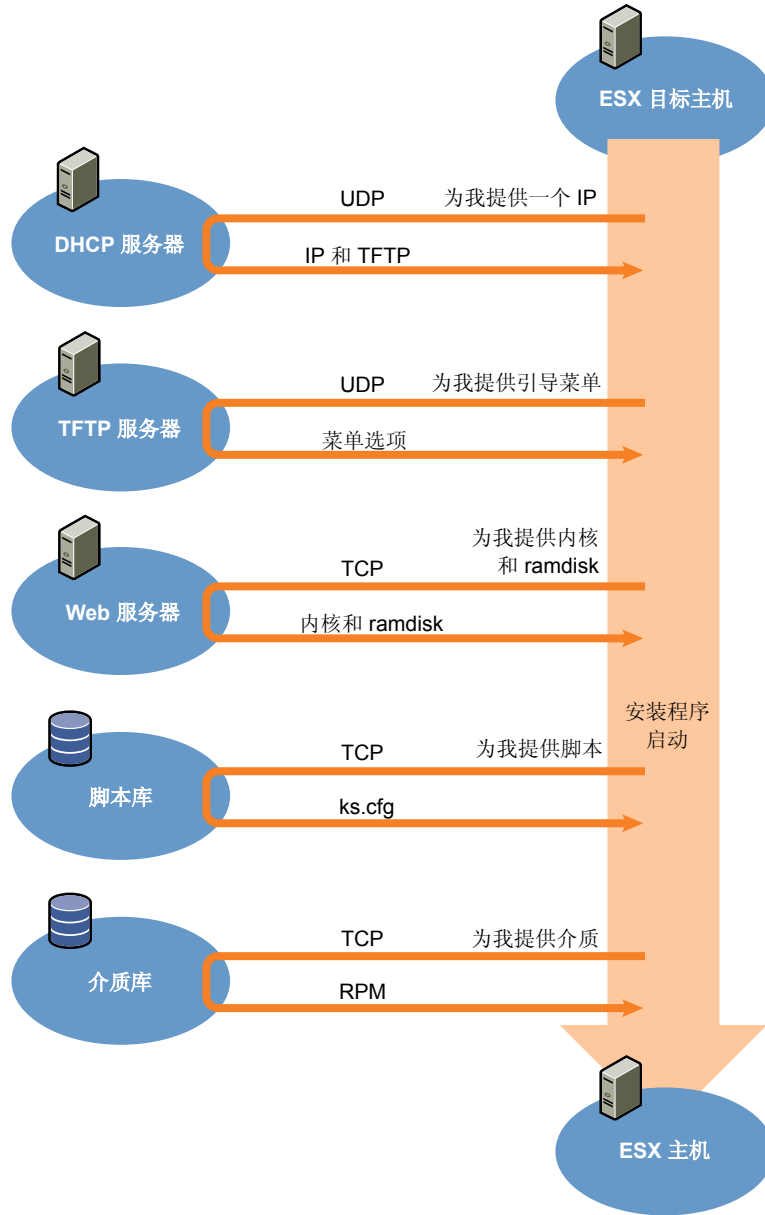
ESX 目标主机

DHCP 服务器
UDP
为我提供一个 IP
IP 和 TFTP

TFTP 服务器
UDP
为我提供引导菜单
菜单选项

Web 服务器
TCP
为我提供内核和 ramdisk
内核和 ramdisk

安装程序启动

脚本库
TCP
为我提供脚本
ks.cfg

介质库
TCP
为我提供介质
RPM

ESX 主机